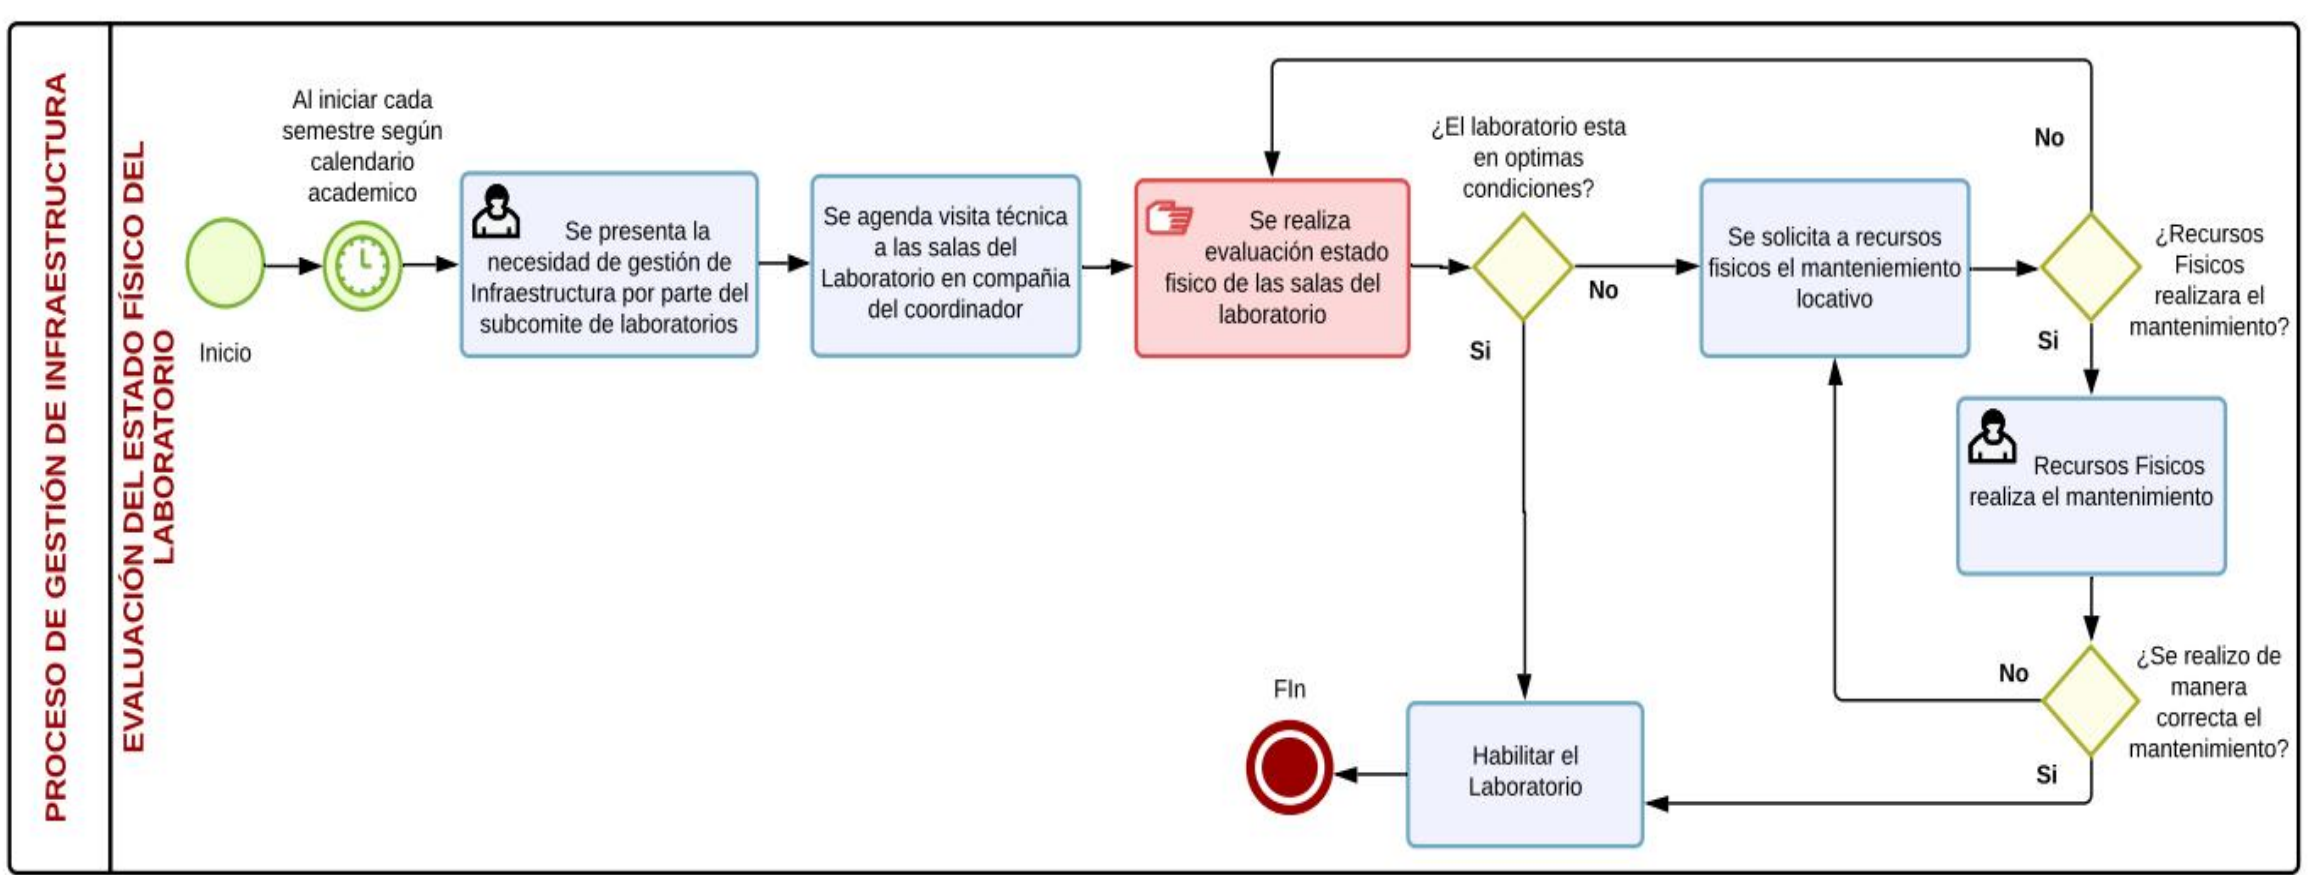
PROCESO DE GESTIÓN DE INFRAESTRUCTURA

EVALUACIÓN DEL ESTADO FÍSICO DEL LABORATORIO

Inicio

Al iniciar cada semestre según calendario academico

Se presenta la necesidad de gestión de Infraestructura por parte del subcomite de laboratorios

Se agenda visita técnica a las salas del Laboratorio en compañia del coordinador

Se realiza evaluación estado fisico de las salas del laboratorio

¿El laboratorio esta en optimas condiciones?

No

Si

Se solicita a recursos fisicos el manteniemiento locativo

No

¿Recursos Fisicos realizara el mantenimiento?

Si

Recursos Fisicos realiza el mantenimiento

No

¿Se realizo de manera correcta el mantenimiento?

Si

Habilitar el Laboratorio

FIn